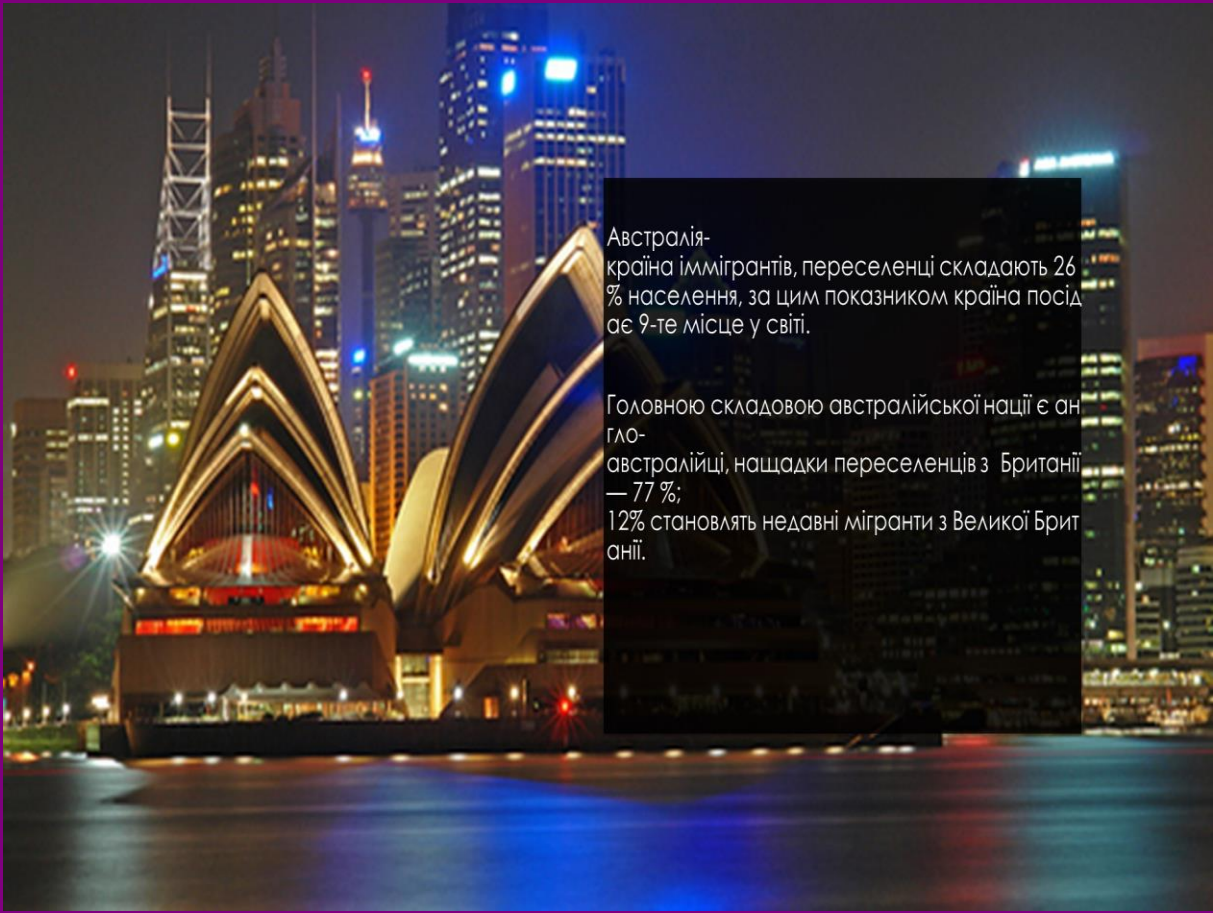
Австралія-країна іммігрантів, переселенці складають 26 % населення, за цим показником країна посідає 9-те місце у світі.

Головною складовою австралійської нації є англо-австралійці, нащадки переселенців з Британії — 77 %;
12% становлять недавні мігранти з Великої Британії.